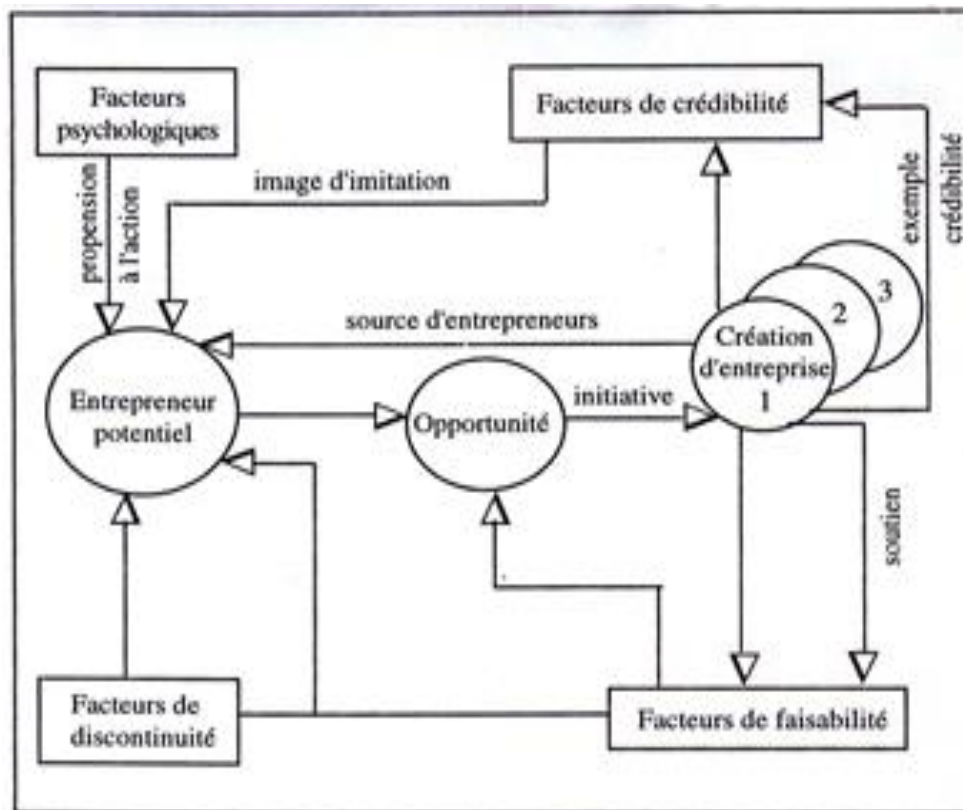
Facteurs psychologiques

Facteurs de crédibilité

propension à l'action

image d'imitation

exemple

crédibilité

3

2

source d'entrepreneurs

Création d'entreprise 1

Entrepreneur potentiel

Opportunité

initiative

soutien

Facteurs de discontinuité

Facteurs de faisabilité